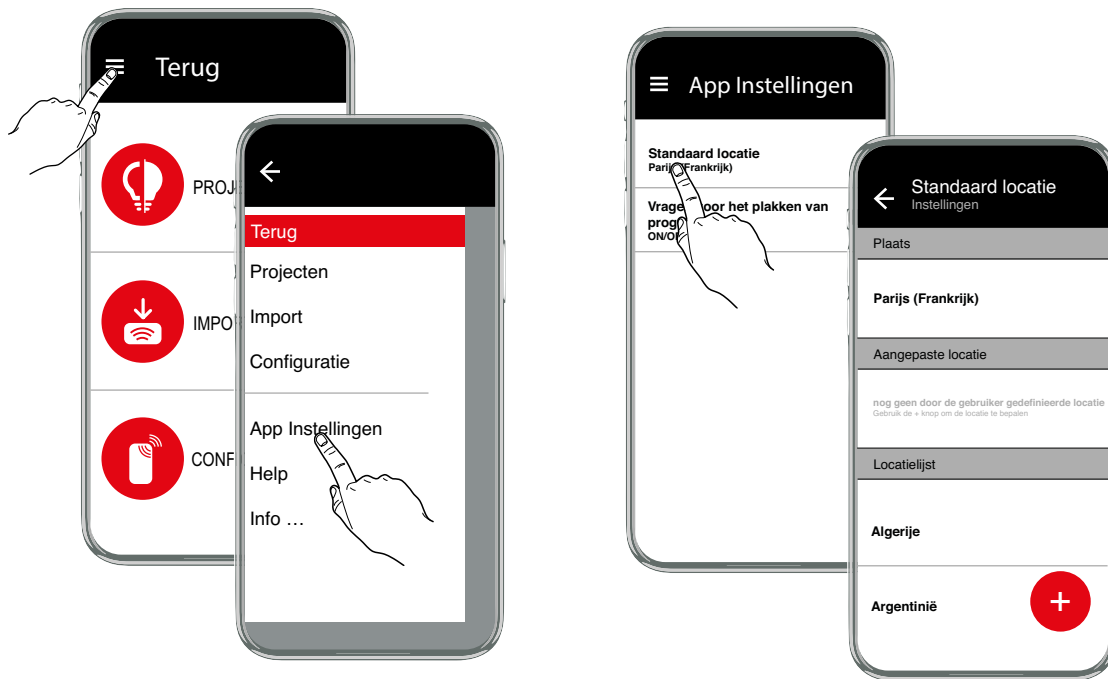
Terug

PROJ

IMPO

CONF

Terug
Projecten
Import
Configuratie
App Instellingen
Help
Info …

App Instellingen

Standaard locatie
Parij (Frankrijk)

Vrage oor het plakken van prog
ON/O

Standaard locatie
Instellingen

Plaats

Parijs (Frankrijk)

Aangepaste locatie

nog geen door de gebruiker gedefinieerde locatie
Gebruik de + knop om de locatie te bepalen

Locatielijst

Algerije

Argentinië

+